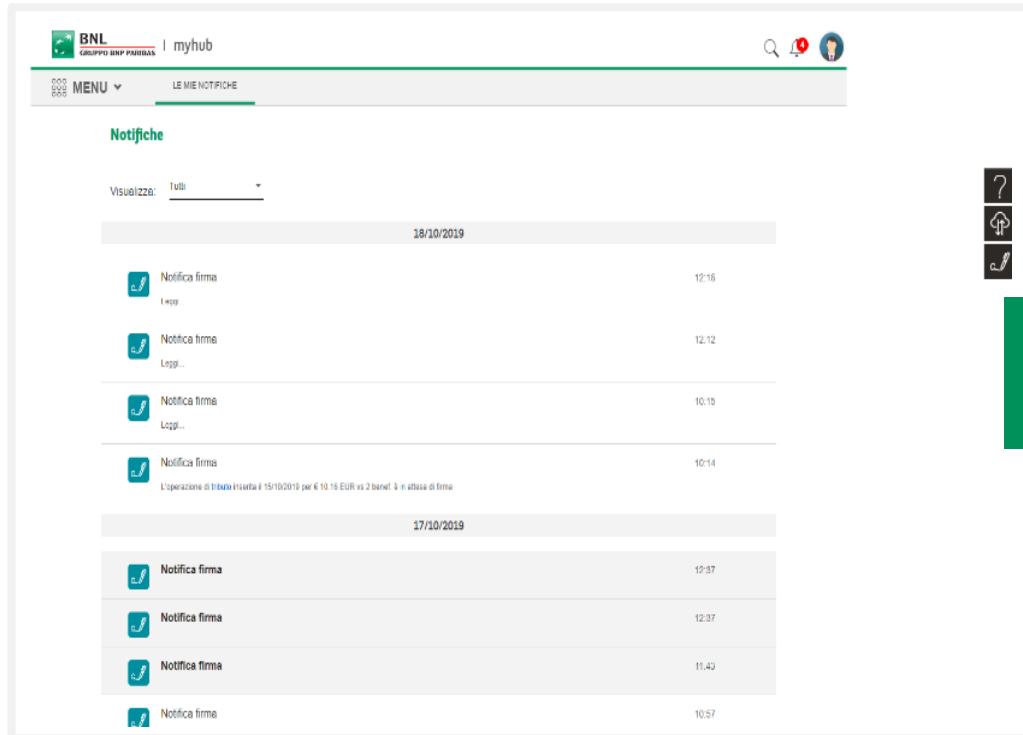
BNL GRUPPO BNP PARIBAS | myhub

4

MENU

LE MIE NOTIFICHE

Notifiche

Visualizza: Tutti

18/10/2019

Notifica firma 12:16
Leggi

Notifica firma 12:12
Leggi...

Notifica firma 10:15
Leggi...

Notifica firma 10:14
L'operazione di tributo inserita il 15/10/2019 per € 10.15 EUR vs 2 benef. è in attesa di firma

17/10/2019

Notifica firma 12:37

Notifica firma 12:37

Notifica firma 11:43

Notifica firma 10:57

?